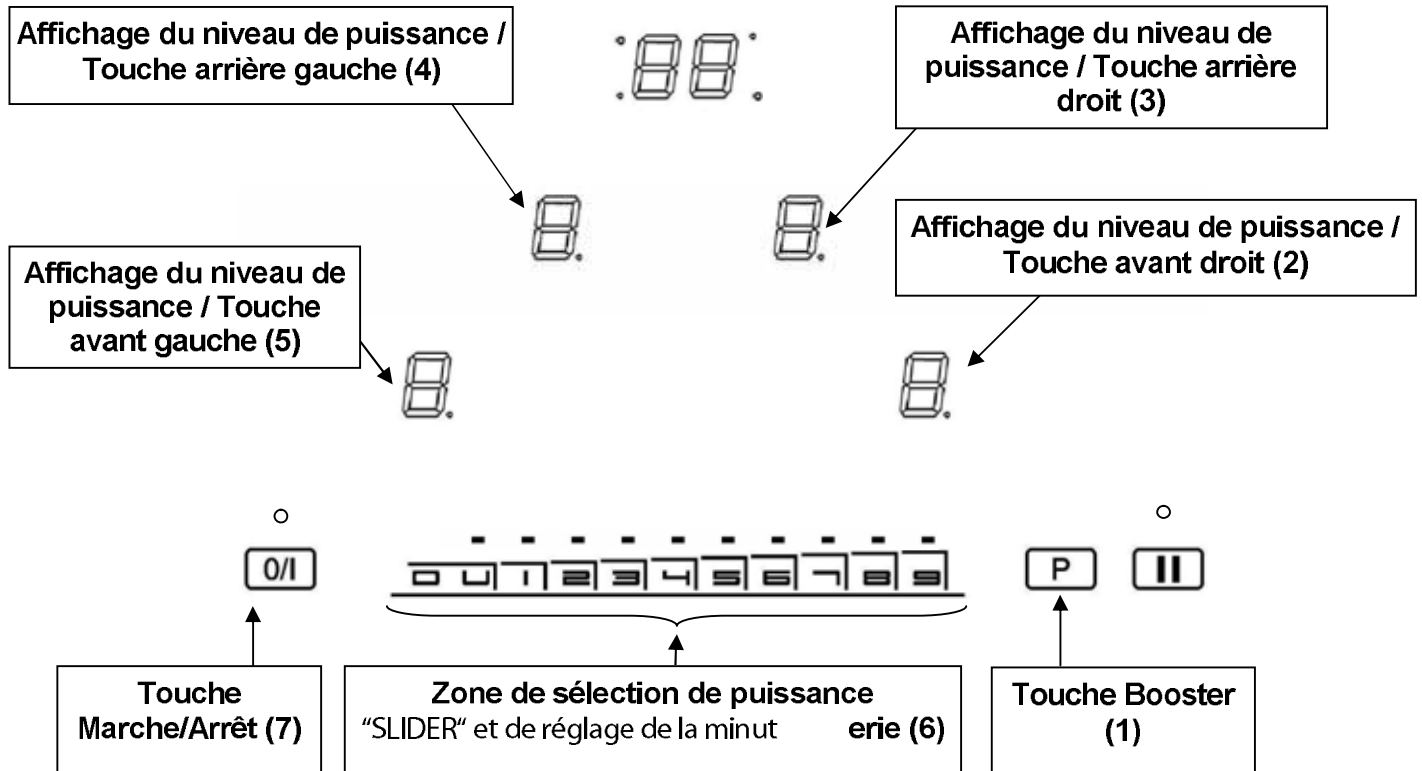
Affichage du niveau de puissance / Touche arrière gauche (4)

Affichage du niveau de puissance / Touche arrière droit (3)

Affichage du niveau de puissance / Touche avant droit (2)

Affichage du niveau de puissance / Touche avant gauche (5)

0/I

0 U 1 2 3 4 5 6 7 8 9

P

II

Touche Marche/Arrêt (7)

Zone de sélection de puissance "SLIDER" et de réglage de la minut erie (6)

Touche Booster (1)